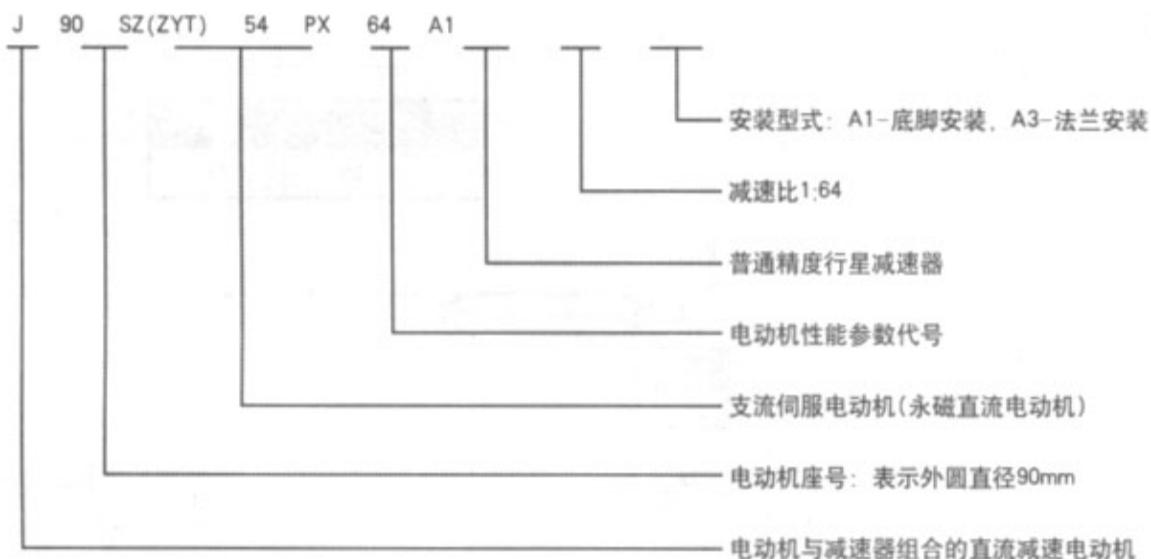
J 90 SZ(ZYT) 54 PX 64 A1

安装型式：A1-底脚安装，A3-法兰安装

减速比1:64

普通精度行星减速器

电动机性能参数代号

支流伺服电动机(永磁直流电动机)

电动机座号：表示外圆直径90mm

电动机与减速器组合的直流减速电动机